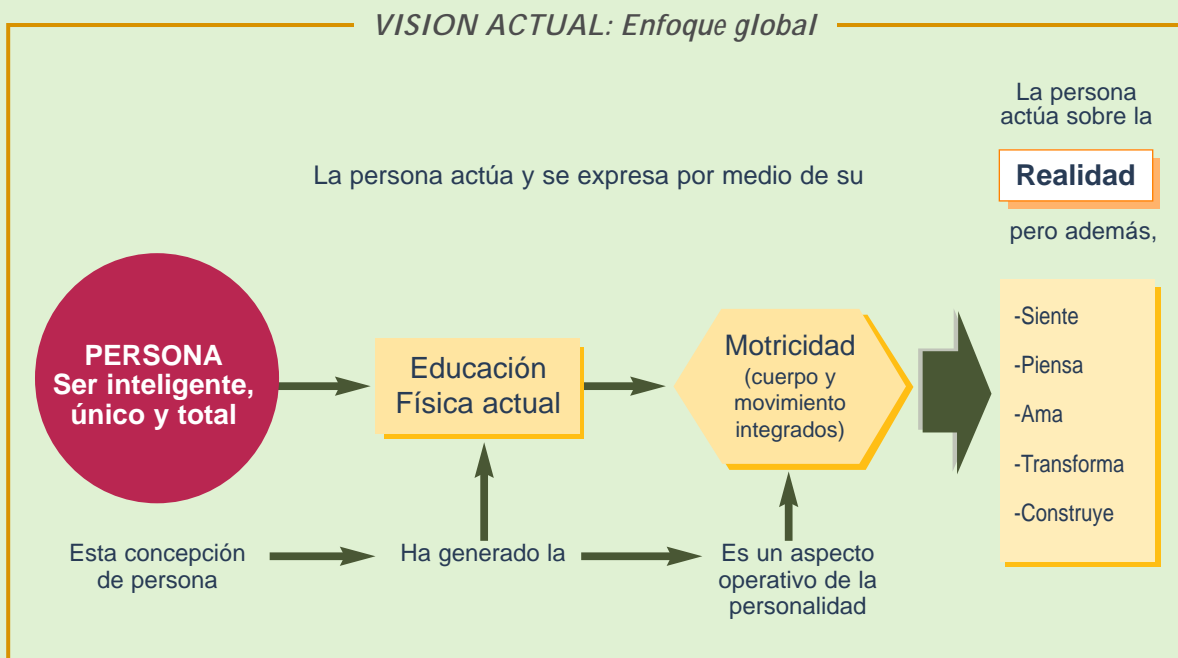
VISION ACTUAL: Enfoque global

La persona actúa sobre la

La persona actúa y se expresa por medio de su

Realidad

pero además,

PERSONA
Ser inteligente, único y total

Educación Física actual

Motricidad
(cuerpo y movimiento integrados)

-Siente

-Piensa

-Ama

-Transforma

-Construye

Esta concepción de persona

Ha generado la

Es un aspecto operativo de la personalidad